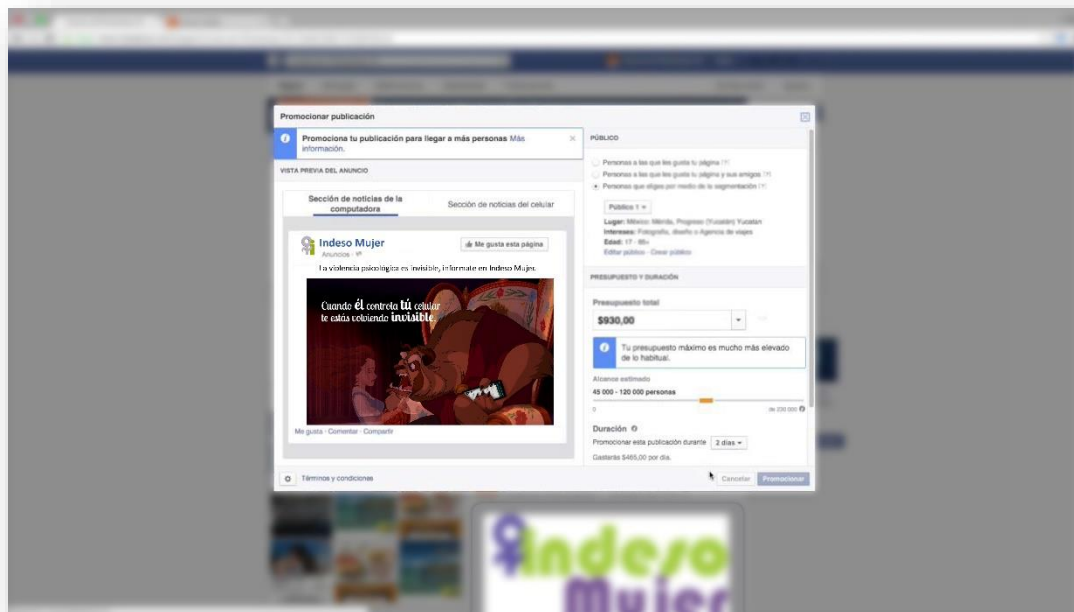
Promocionar publicación

Promociona tu publicación para llegar a más personas Más información.

VISTA PREVIA DEL ANUNCIO

Sección de noticias de la computadora

Sección de noticias del celular

Indeso Mujer

Anuncios · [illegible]

Me gusta esta página

La violencia psicológica es invisible, infórmate en Indeso Mujer.

Cuando él controla tú celular te estás volviendo invisible.

Me gusta · Comentar · Compartir

PÚBLICO

Personas a las que les gusta tu página

Personas a las que les gusta tu página y sus amigos

Personas que eliges por medio de la segmentación

Público 1

Lugar: México: Mérida, Progreso (Yucatán) Yucatán

Intereses: Fotografía, diseño o Agencia de viajes

Edad: 17 - 65+

Editar público · Crear público

PRESUPUESTO Y DURACIÓN

Presupuesto total

$930,00

Tu presupuesto máximo es mucho más elevado de lo habitual.

Alcance estimado

45 000 - 120 000 personas

0

de 230 000

Duración

Promocionar esta publicación durante 2 días

Gastarás $465,00 por día.

Términos y condiciones

Cancelar

Promocionar

Indeso Mujer